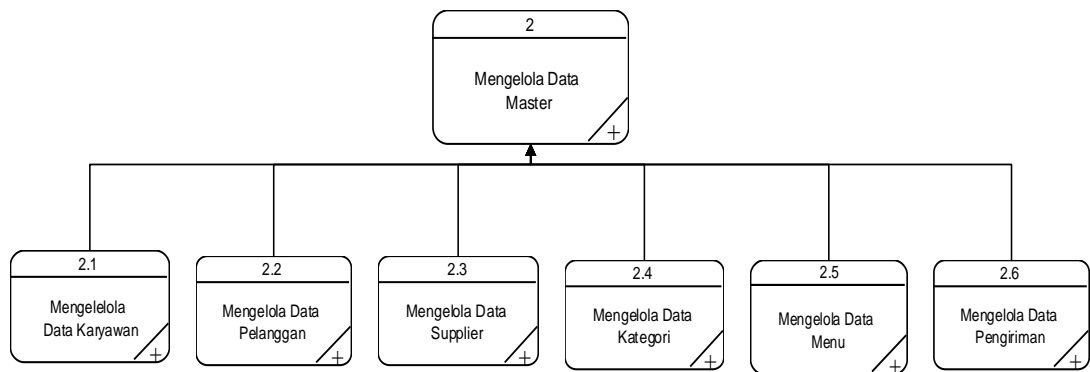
2

Mengelola Data Master

+

2.1

Mengelelola Data Karyawan

+

2.2

Mengelola Data Pelanggan

+

2.3

Mengelola Data Supplier

+

2.4

Mengelola Data Kategori

+

2.5

Mengelola Data Menu

+

2.6

Mengelola Data Pengiriman

+